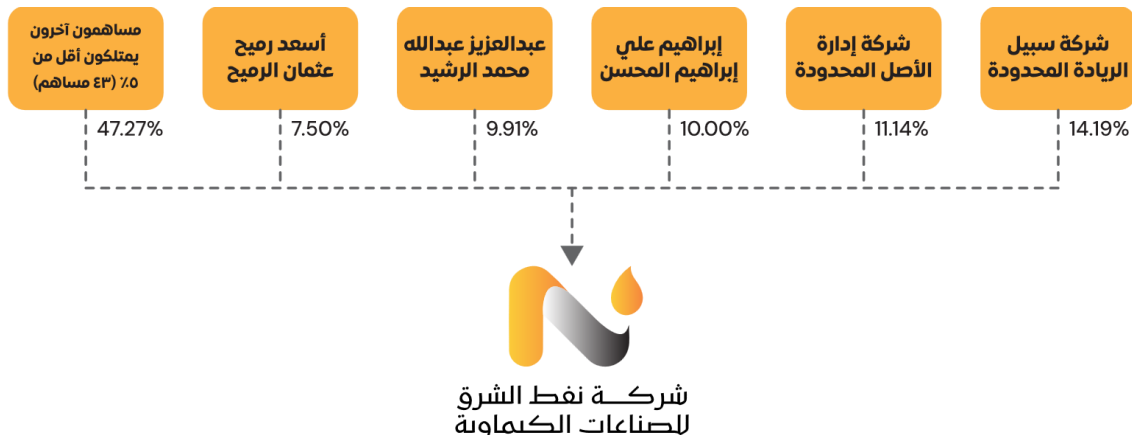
شركة سبيل الريادة المحدودة
14.19%

شركة إدارة الأصل المحدودة
11.14%

إبراهيم علي إبراهيم المحسن
10.00%

عبدالعزيز عبدالله محمد الرشيد
9.91%

أسعد رميح عثمان الرميح
7.50%

مساهمون آخرون يمتلكون أقل من ٥٪ (٤٣ مساهم)
47.27%

شركــة نفط الشرق للصناعات الكيماوية